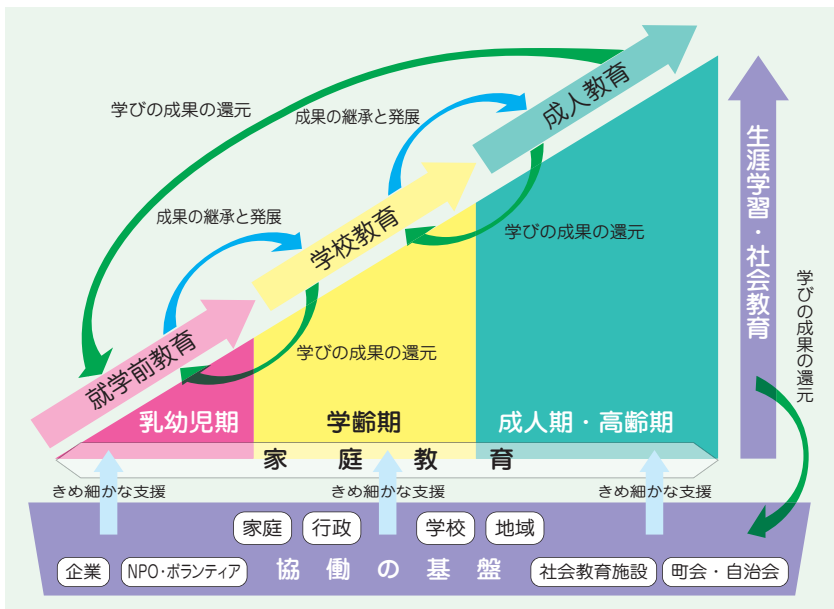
学びの成果の還元

成果の継承と発展

成人教育

生涯学習・社会教育

成果の継承と発展

学校教育

学びの成果の還元

就学前教育

学びの成果の還元

学びの成果の還元

乳幼児期

学齢期

成人期・高齢期

家 庭 教 育

きめ細かな支援

きめ細かな支援

きめ細かな支援

家庭

行政

学校

地域

企業

NPO・ボランティア

協 働 の 基 盤

社会教育施設

町会・自治会